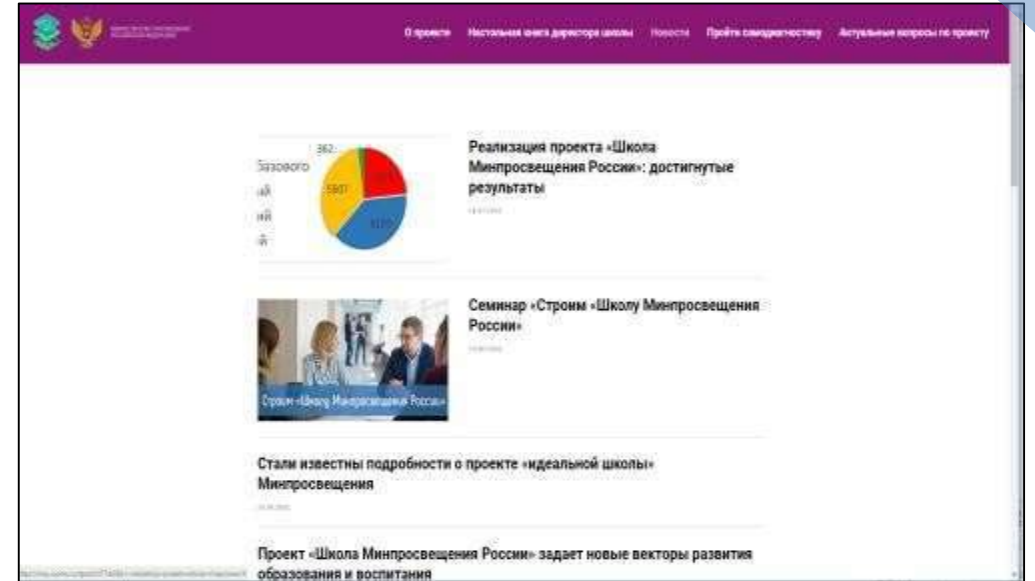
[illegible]

О проекте   Настольная книга директора школы   Новости   Пройти самодиагностику   Актуальные вопросы по проекту

362
Базового
ый
ний
й
5907
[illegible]
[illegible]

Реализация проекта «Школа Минпросвещения России»: достигнутые результаты

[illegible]

Строим «Школу Минпросвещения России»

Семинар «Строим «Школу Минпросвещения России»

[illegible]

Стали известны подробности о проекте «идеальной школы» Минпросвещения

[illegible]

Проект «Школа Минпросвещения России» задает новые векторы развития образования и воспитания

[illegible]